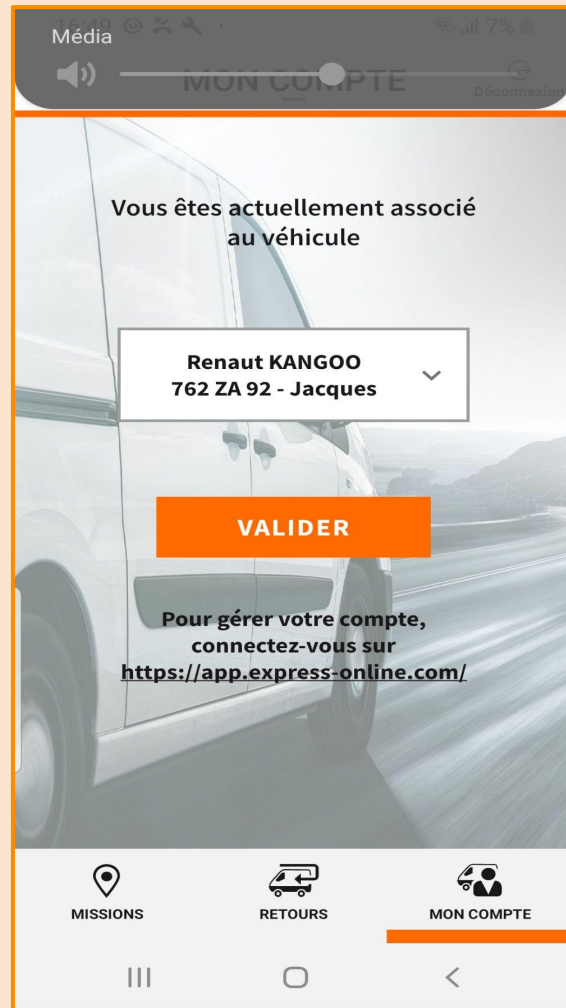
16:49 7%
Média
MON COMPTE
Déconnexion

Vous êtes actuellement associé au véhicule

Renaut KANGOO
762 ZA 92 - Jacques

VALIDER

Pour gérer votre compte, connectez-vous sur https://app.express-online.com/

MISSIONS
RETOURS
MON COMPTE